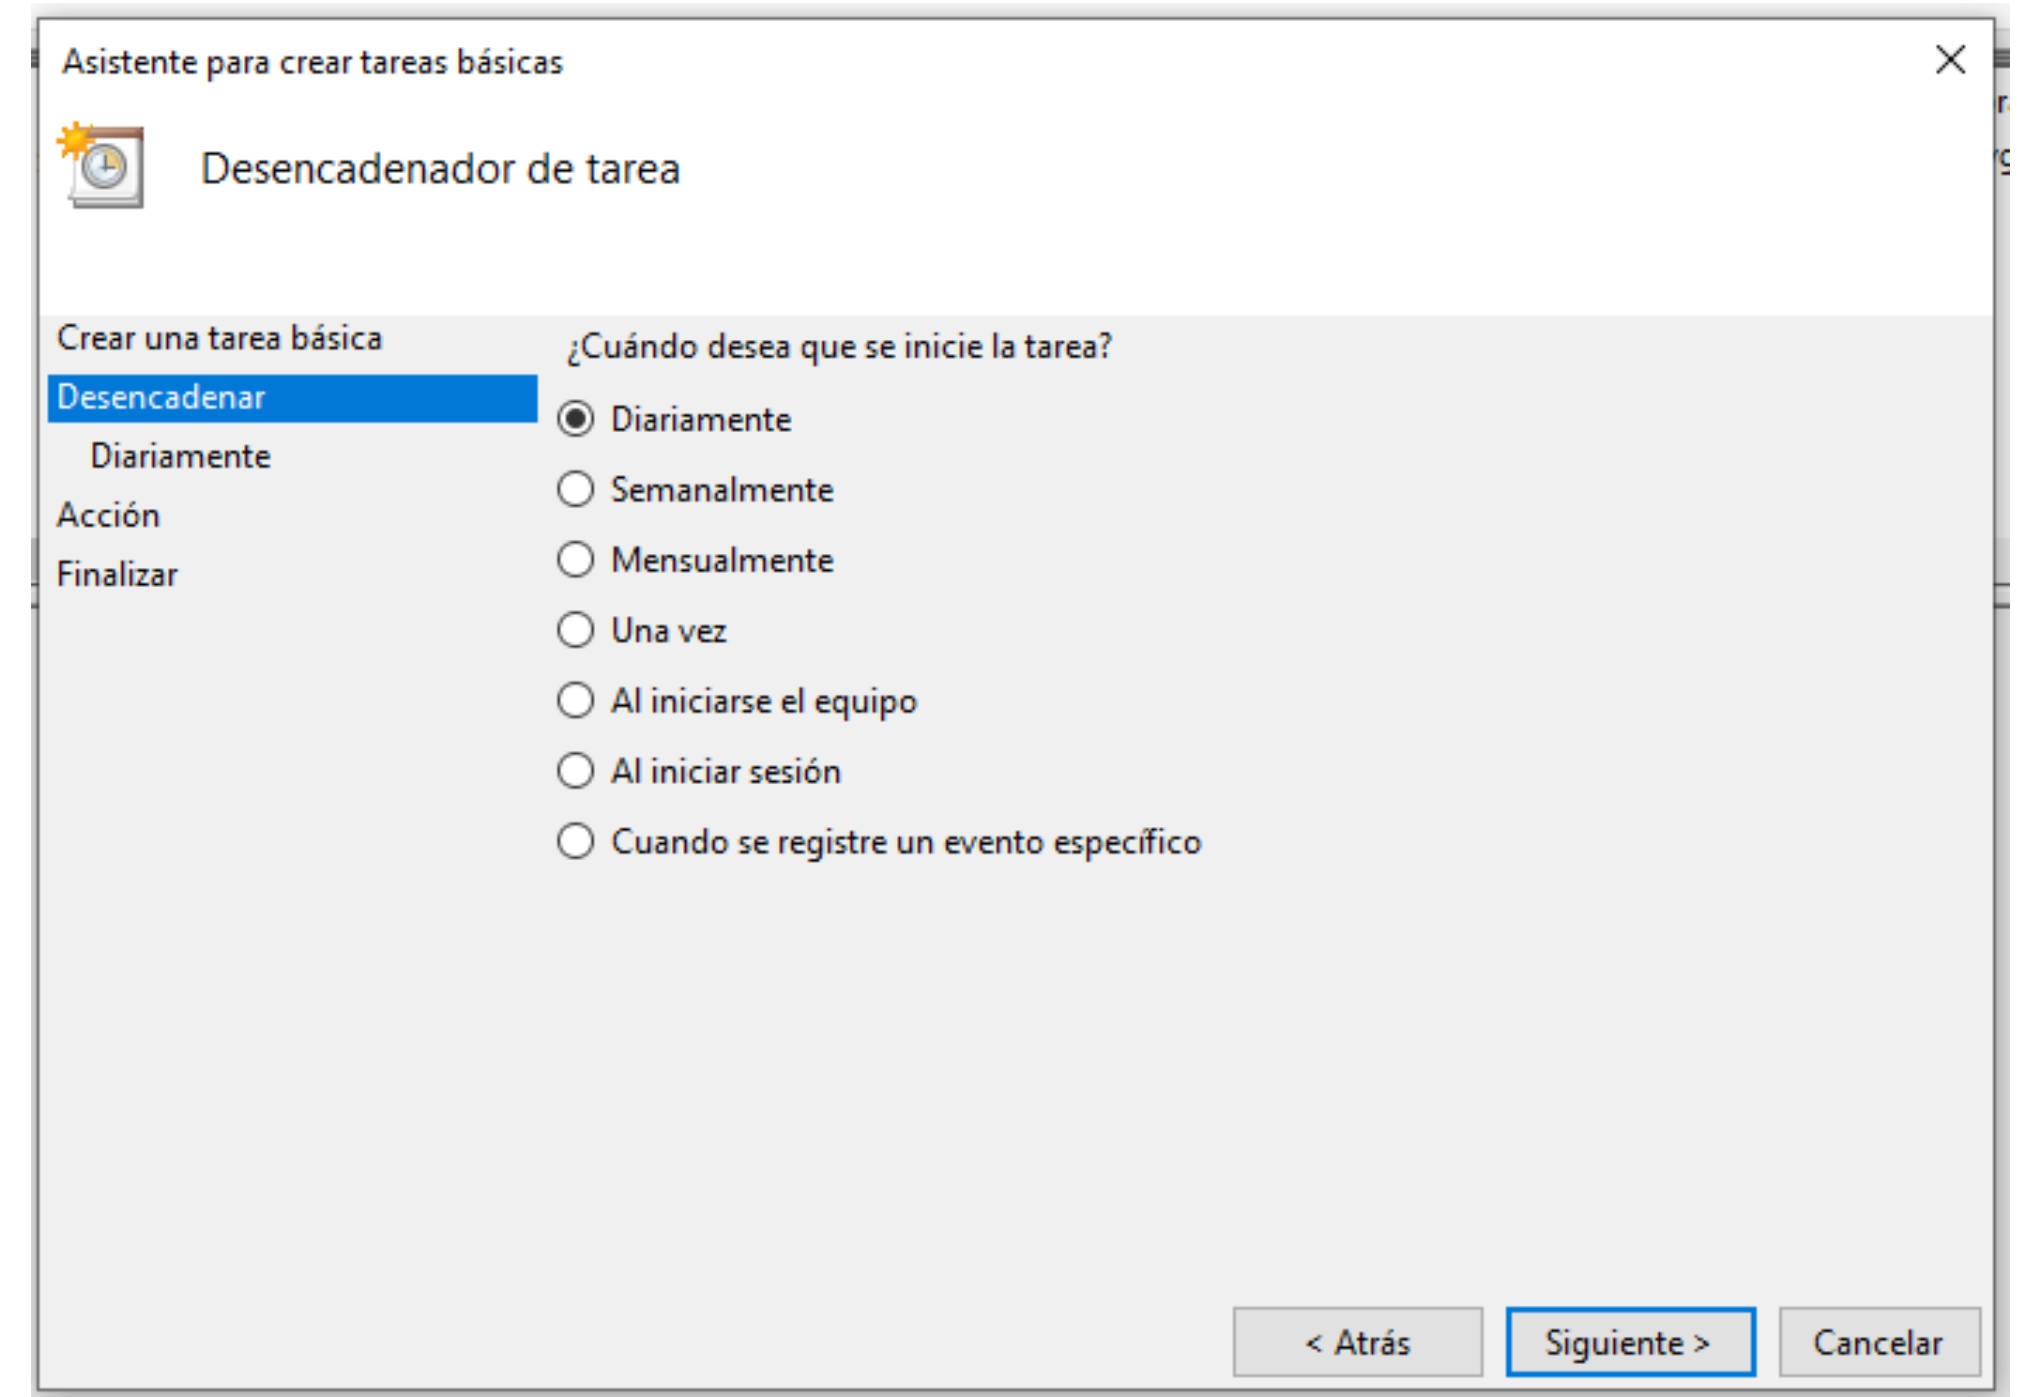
Asistente para crear tareas básicas

Desencadenador de tarea

Crear una tarea básica
Desencadenar
Diariamente
Acción
Finalizar

¿Cuándo desea que se inicie la tarea?

Diariamente
Semanalmente
Mensualmente
Una vez
Al iniciarse el equipo
Al iniciar sesión
Cuando se registre un evento específico

< Atrás
Siguiente >
Cancelar